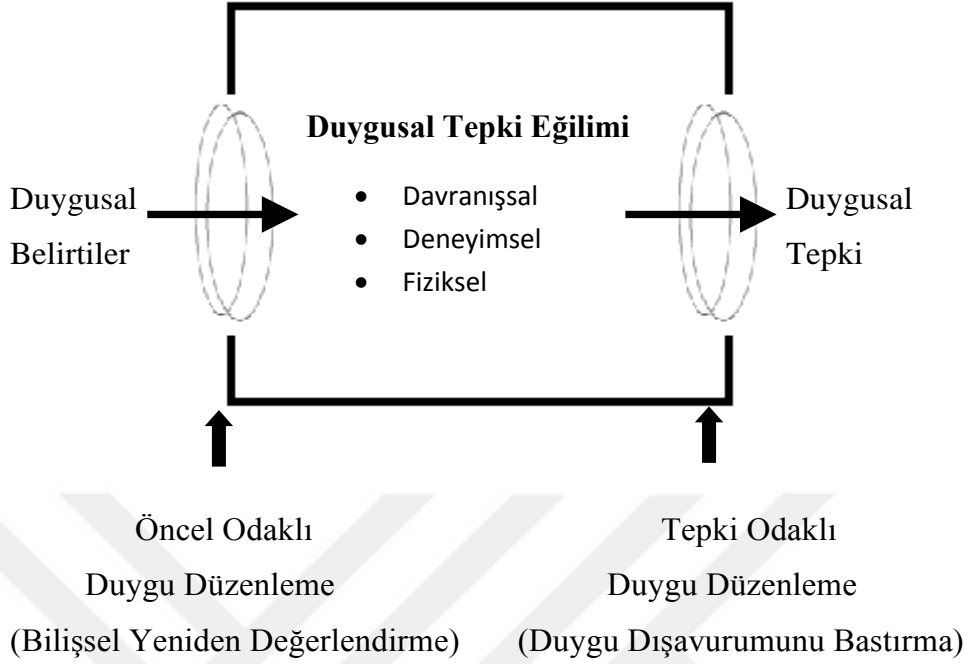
Duygusal Tepki Eğilimi

- Davranışsal
- Deneyimsel
- Fiziksel

Duygusal Belirtiler

Duygusal Tepki

Öncel Odaklı Duygu Düzenleme (Bilişsel Yeniden Değerlendirme)

Tepki Odaklı Duygu Düzenleme (Duygu Dışavurumunu Bastırma)